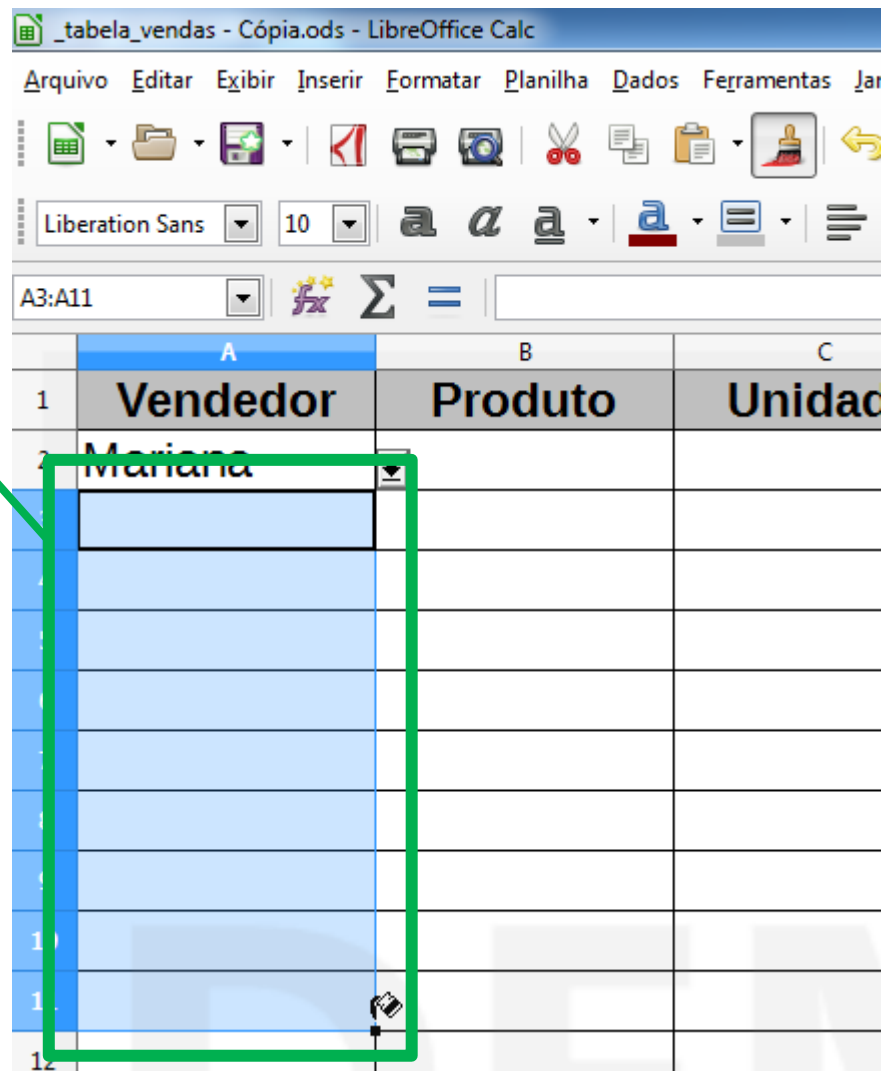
_tabela_vendas - Cópia.ods - LibreOffice Calc

Arquivo Editar Exibir Inserir Formatar Planilha Dados Ferramentas Ja

Liberation Sans 10

A3:A11

| | A | B | C |
|---|---|---|---|
| 1 | Vendedor | Produto | Unidad |
| 2 | Mariana | | |
| 3 | | | |
| 4 | | | |
| 5 | | | |
| 6 | | | |
| 7 | | | |
| 8 | | | |
| 9 | | | |
| 10 | | | |
| 11 | | | |
| 12 | | | |